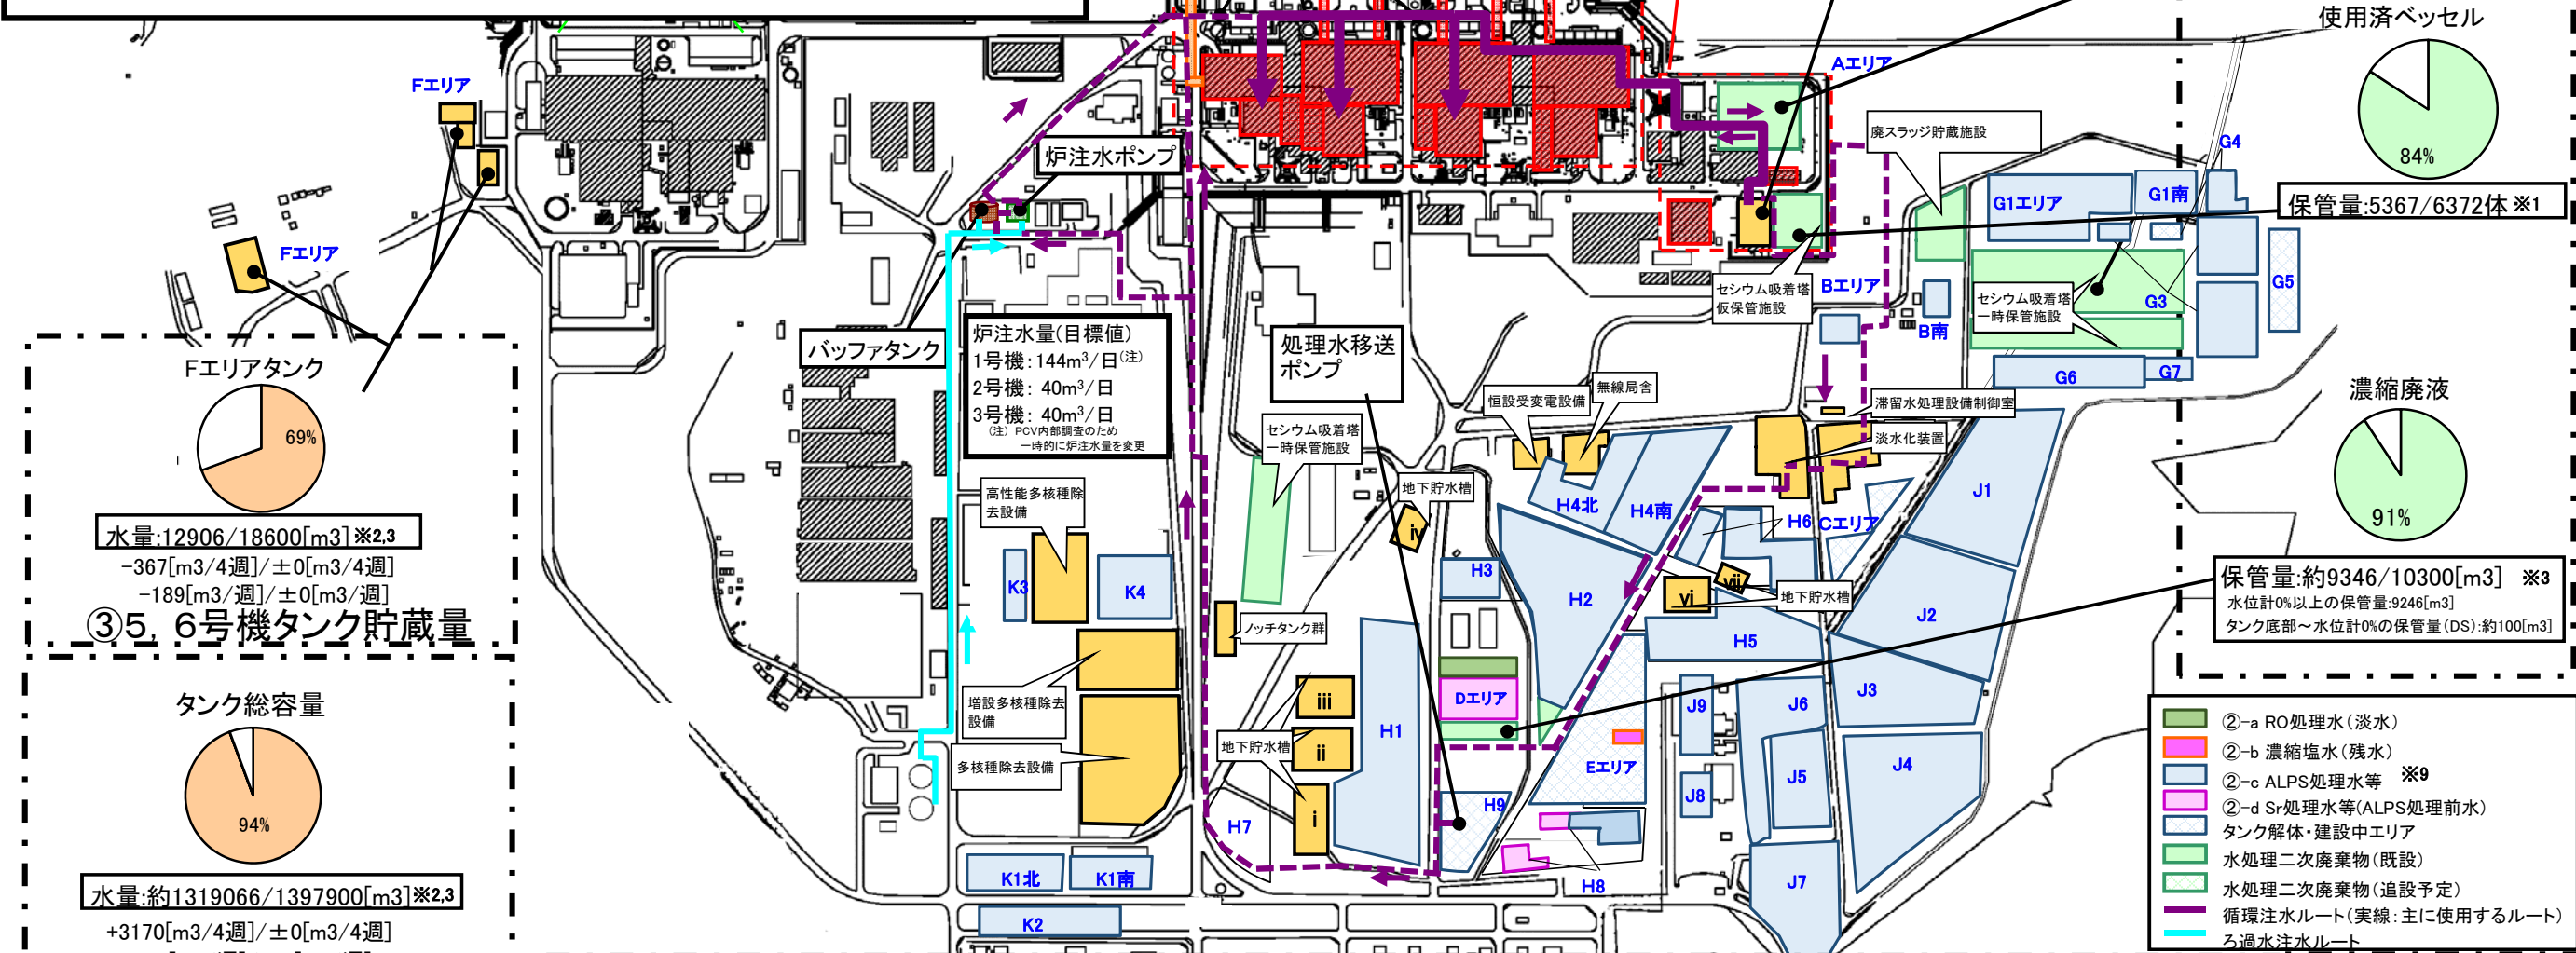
Fエリア

Fエリア

Fエリアタンク

69%

水量:12906/18600[m3] ※2,3

-367[m3/4週]/±0[m3/4週]

-189[m3/週]/±0[m3/週]

③5, 6号機タンク貯蔵量

タンク総容量

94%

水量:約1319066/1397900[m3] ※2,3

+3170[m3/4週]/±0[m3/4週]

炉注水ポンプ

バッファタンク

炉注水量(目標値)
1号機: 144m$^3$/日$^{(注)}$
2号機: 40m$^3$/日
3号機: 40m$^3$/日
(注) PCV内部調査のため一時的に炉注水量を変更

高性能多核種除去設備

増設多核種除去設備

多核種除去設備

K3

K4

K1北

K1南

K2

処理水移送ポンプ

セシウム吸着塔一時保管施設

地下貯水槽

ノッチタンク群

地下貯水槽

iv

iii

ii

i

H1

H3

H7

H9

H8

Dエリア

Eエリア

H2

H4北

H4南

H5

H6

vi

vii

地下貯水槽

恒設受変電設備

無線局舎

Aエリア

廃スラッジ貯蔵施設

セシウム吸着塔仮保管施設

Bエリア

B南

Cエリア

滞留水処理設備制御室

淡水化装置

G1エリア

G1南

G4

G3

G5

G6

G7

セシウム吸着塔一時保管施設

J1

J2

J3

J4

J5

J6

J7

J8

J9

使用済ベッセル

84%

保管量:5367/6372体 ※1

濃縮廃液

91%

保管量:約9346/10300[m3] ※3
水位計0%以上の保管量:9246[m3]
タンク底部~水位計0%の保管量(DS):約100[m3]

②-a RO処理水(淡水)
②-b 濃縮塩水(残水)
②-c ALPS処理水等 ※9
②-d Sr処理水等(ALPS処理前水)
タンク解体・建設中エリア
水処理二次廃棄物(既設)
水処理二次廃棄物(追設予定)
循環注水ルート(実線:主に使用するルート)
ろ過水注水ルート